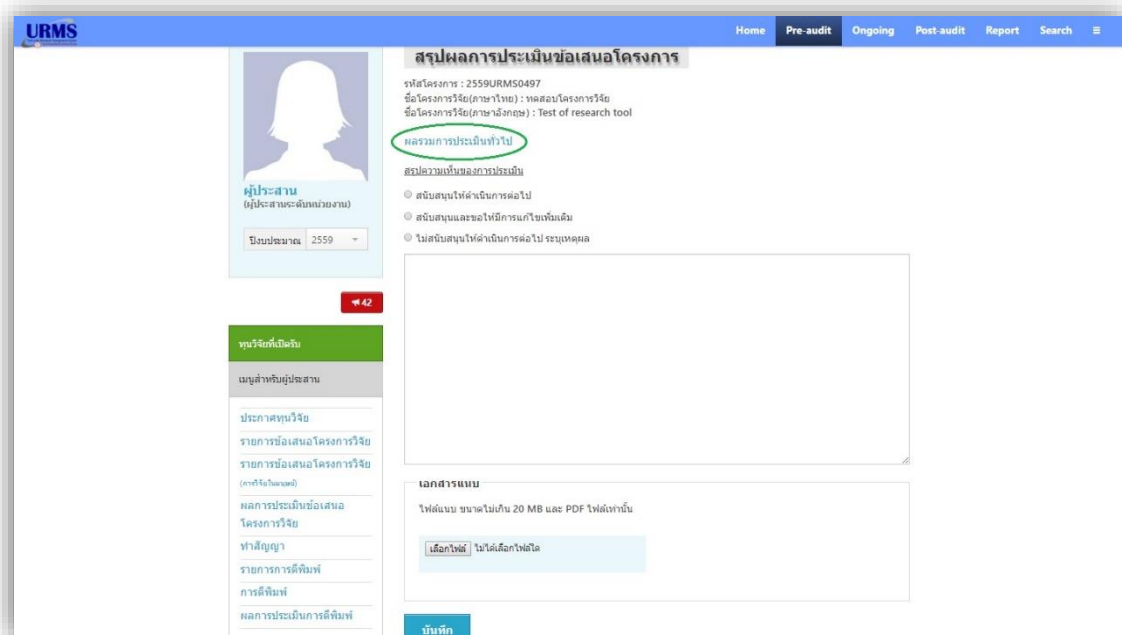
URMS

Home Pre-audit Ongoing Post-audit Report Search ≡

สรุปผลการประเมินข้อเสนอโครงการ

รหัสโครงการ : 2559URMS0497
ชื่อโครงการวิจัย(ภาษาไทย) : ทดสอบโครงการวิจัย
ชื่อโครงการวิจัย(ภาษาอังกฤษ) : Test of research tool

ผลรวมการประเมินทั่วไป

สรุปความเห็นของการประเมิน

สนับสนุนให้ดำเนินการต่อไป

สนับสนุนและขอให้มีการแก้ไขเพิ่มเติม

ไม่สนับสนุนให้ดำเนินการต่อไป ระบุเหตุผล

เอกสารแนบ

ไฟล์แนบ ขนาดไม่เกิน 20 MB และ PDF ไฟล์เท่านั้น

เลือกไฟล์ ไม่ได้เลือกไฟล์ใด

บันทึก

ผู้ประสาน
(ผู้ประสานระดับหน่วยงาน)

ปีงบประมาณ 2559

42

ทุนวิจัยที่เปิดรับ

เมนูสำหรับผู้ประสาน

ประกาศทุนวิจัย
รายการข้อเสนอโครงการวิจัย
รายการข้อเสนอโครงการวิจัย
(การวิจัยในมนุษย์)
ผลการประเมินข้อเสนอโครงการวิจัย
ทำสัญญา
รายการการตีพิมพ์
การตีพิมพ์
ผลการประเมินการตีพิมพ์